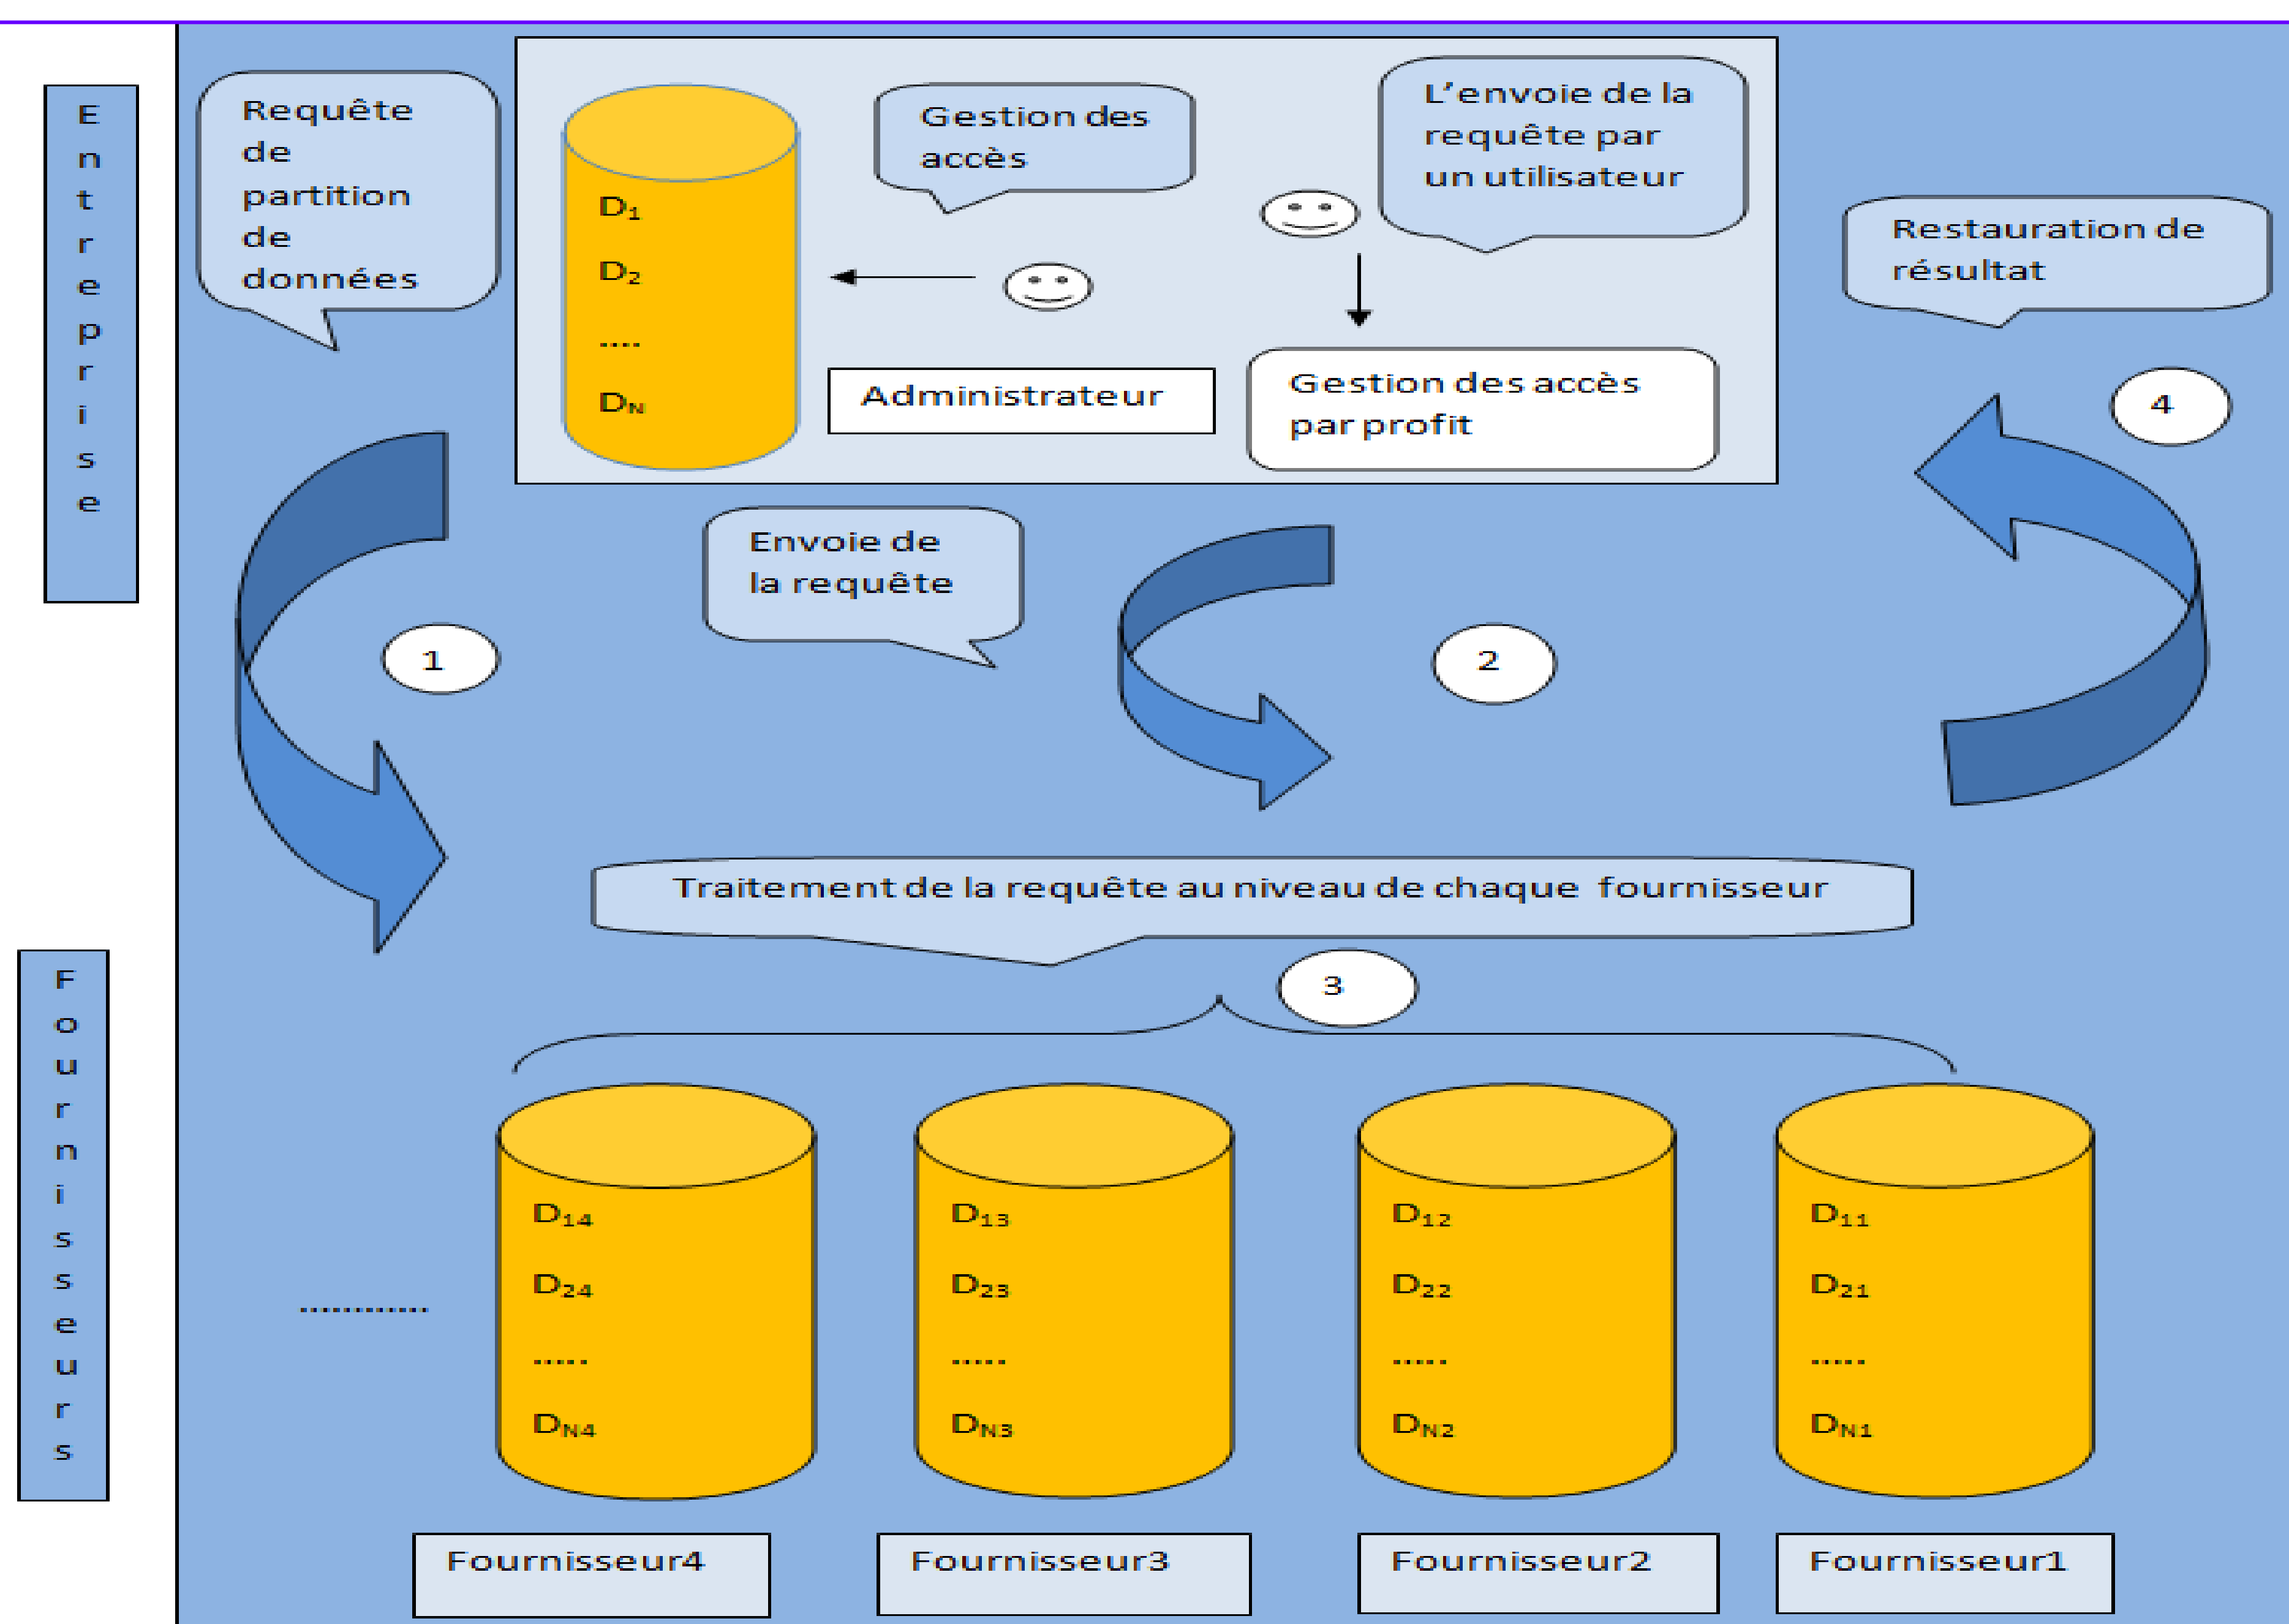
Entreprise

Requête de partition de données

$D_1$
$D_2$
....
$D_N$

Gestion des accès

Administrateur

L'envoie de la requête par un utilisateur

Gestion des accès par profit

Restauration de résultat

4

Envoie de la requête

1

2

Traitement de la requête au niveau de chaque fournisseur

3

Fournisseurs

............

$D_{14}$
$D_{24}$
.....
$D_{N4}$

$D_{13}$
$D_{23}$
.....
$D_{N3}$

$D_{12}$
$D_{22}$
.....
$D_{N2}$

$D_{11}$
$D_{21}$
.....
$D_{N1}$

Fournisseur4

Fournisseur3

Fournisseur2

Fournisseur1